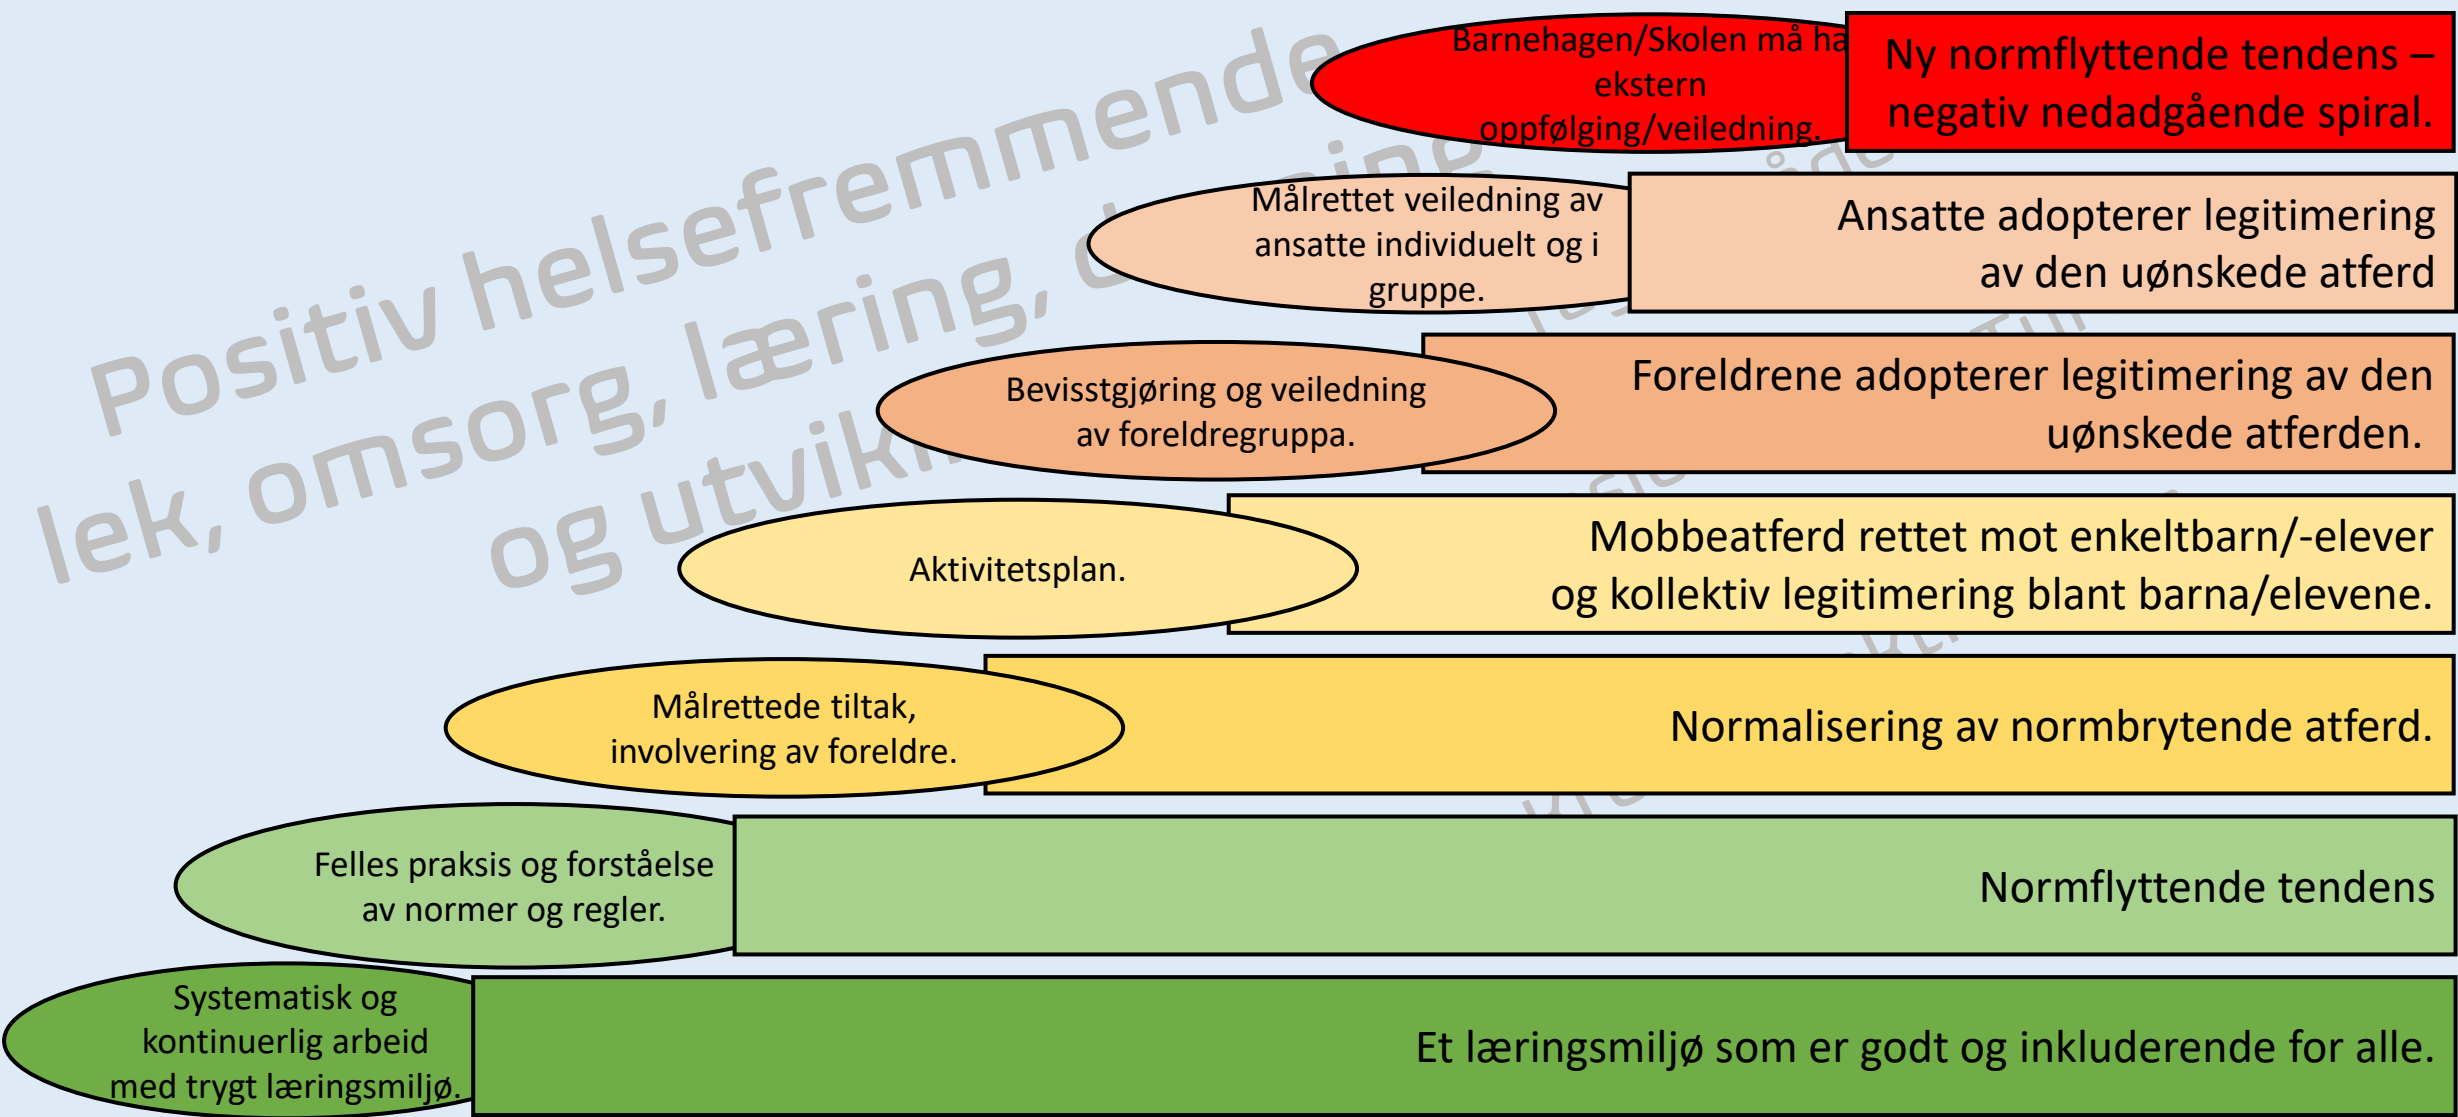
Positiv helsefremmende lek, omsorg, læring, danning og utvikling

Barnehagen/Skolen må ha ekstern oppfølging/veiledning.

Ny normflyttende tendens – negativ nedadgående spiral.

Målrettet veiledning av ansatte individuelt og i gruppe.

Ansatte adopterer legitimering av den uønskede atferd

Bevisstgjøring og veiledning av foreldregruppa.

Foreldrene adopterer legitimering av den uønskede atferden.

Aktivitetsplan.

Mobbeatferd rettet mot enkeltbarn/-elever og kollektiv legitimering blant barna/elevene.

Målrettede tiltak, involvering av foreldre.

Normalisering av normbrytende atferd.

Felles praksis og forståelse av normer og regler.

Normflyttende tendens

Systematisk og kontinuerlig arbeid med trygt læringsmiljø.

Et læringsmiljø som er godt og inkluderende for alle.